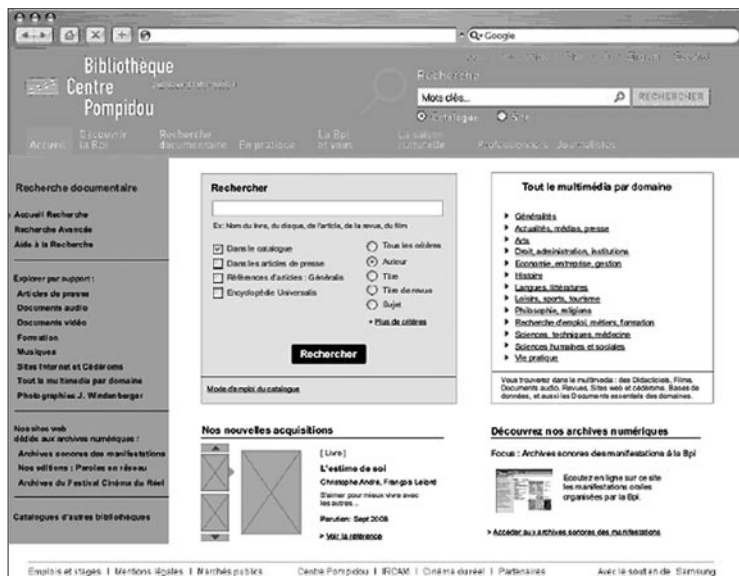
Q• Google

Bibliothèque Centre Pompidou

Recherche

Mots clés...

RECHERCHER

Catalogue Site

Accueil Découvrir la Bpi Recherche documentaire En pratique La Bpi et vous La saison culturelle Professionnels Journalistes

Recherche documentaire

Accueil Recherche
Recherche Avancée
Aide à la Recherche

Explorer par support :
Articles de presse
Documents audio
Documents vidéo
Formation
Musiques
Sites Internet et Cédéroms
Tout le multimédia par domaine
Photographies J. Windenberger

Nos sites web dédiés aux archives numériques :
Archives sonores des manifestations
Nos éditions : Paroles en réseau
Archives du Festival Cinéma du Réel

Catalogues d'autres bibliothèques

Rechercher

Ex: Nom du livre, du disque, de l'article, de la revue, du film

Dans le catalogue
Dans les articles de presse
Références d'articles : Généralis
Encyclopédie Universalis

Tous les critères
Auteur
Titre
Titre de revue
Sujet
+ Plus de critères

Rechercher

Mode d'emploi du catalogue

Tout le multimédia par domaine

Généralités
Actualités, médias, presse
Arts
Droit, administration, institutions
Économie, entreprise, gestion
Histoire
Langues, littératures
Loisirs, sports, tourisme
Philosophie, religions
Recherche d'emploi, métiers, formation
Sciences, techniques, médecine
Sciences humaines et sociales
Vie pratique

Vous trouverez dans le multimédia : des Didacticiels, Films, Documents audio, Revues, Sites web et cédéroms, Bases de données, et aussi les Documents essentiels des domaines.

Nos nouvelles acquisitions

[ Livre ]
L'estime de soi
Christophe André, François Lelord
S'aimer pour mieux vivre avec les autres...
Parution : Sept 2008
> Voir la référence

Découvrez nos archives numériques

Focus : Archives sonores des manifestations à la Bpi

Écoutez en ligne sur ce site les manifestations orales organisées par la Bpi.

> Accéder aux archives sonores des manifestations

Emplois et stages | Mentions légales | Marchés publics Centre Pompidou | IRCAM | Cinéma du réel | Partenaires Avec le soutien de Samsung